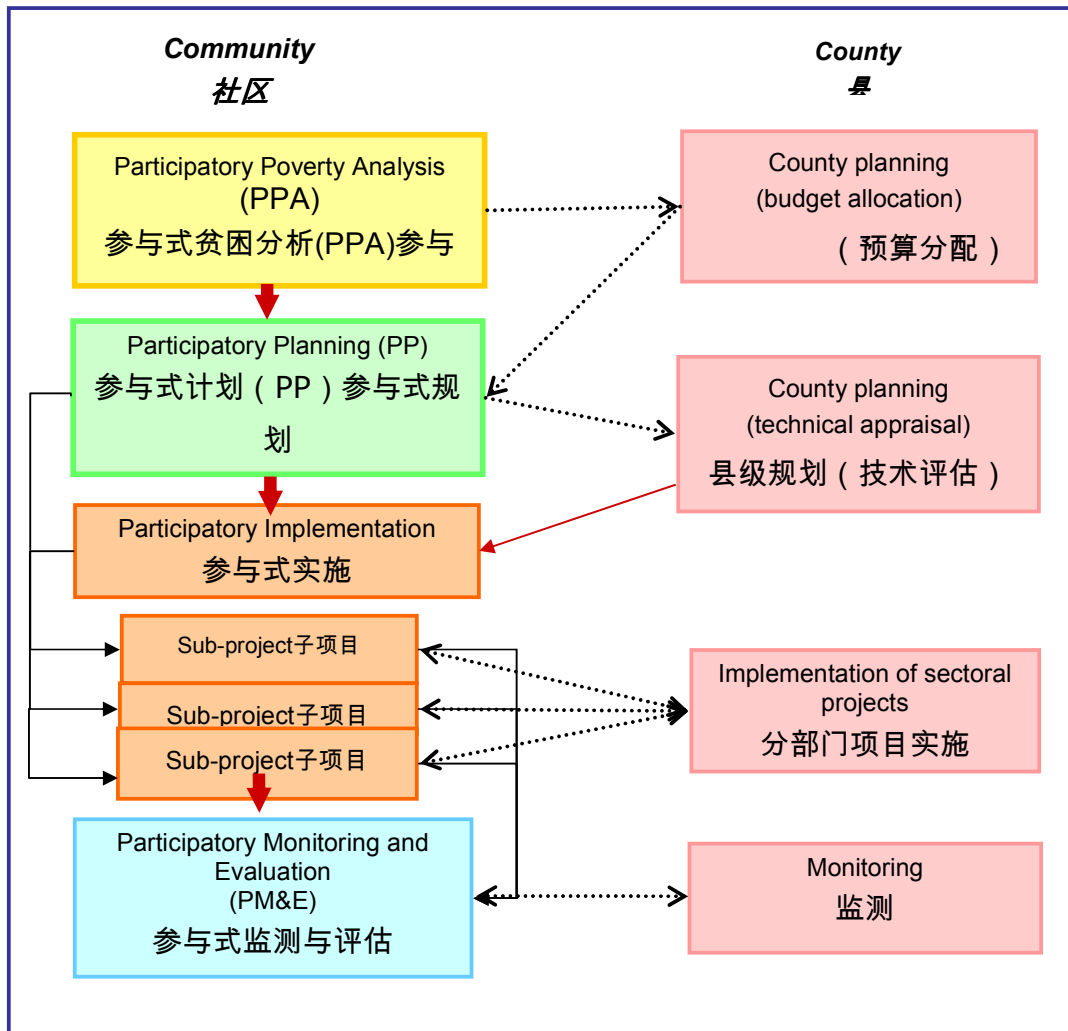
Community
社区

County
县

Participatory Poverty Analysis (PPA)
参与式贫困分析(PPA)参与

County planning (budget allocation)
（预算分配）

Participatory Planning (PP)
参与式计划（PP）参与式规划

County planning (technical appraisal)
县级规划（技术评估）

Participatory Implementation
参与式实施

Sub-project子项目

Sub-project子项目

Sub-project子项目

Implementation of sectoral projects
分部门项目实施

Participatory Monitoring and Evaluation (PM&E)
参与式监测与评估

Monitoring
监测